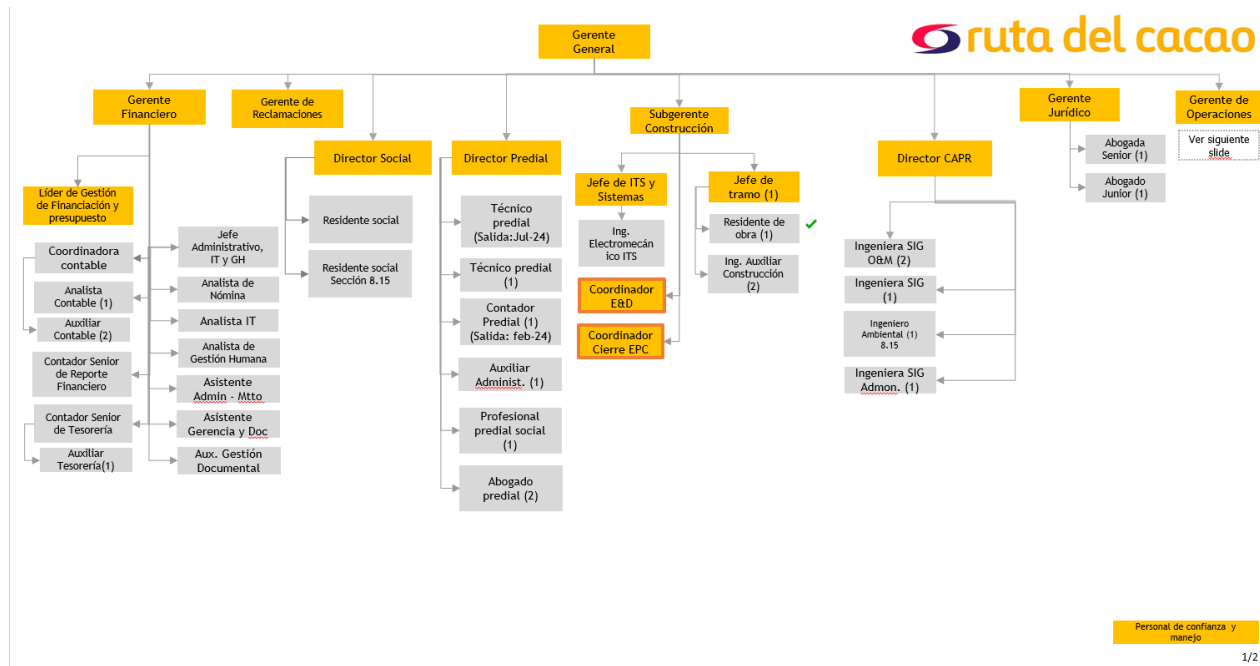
ruta del cacao

Gerente General

Gerente Financiero

Gerente de Reclamaciones

Director Social

Director Predial

Subgerente Construcción

Director CAPR

Gerente Jurídico

Gerente de Operaciones

Ver siguiente slide

Líder de Gestión de Financiación y presupuesto

Coordinadora contable

Analista Contable (1)

Auxiliar Contable (2)

Contador Senior de Reporte Financiero

Contador Senior de Tesorería

Auxiliar Tesorería(1)

Jefe Administrativo, IT y GH

Analista de Nómina

Analista IT

Analista de Gestión Humana

Asistente Admin - Mtto

Asistente Gerencia y Doc

Aux. Gestión Documental

Residente social

Residente social Sección 8.15

Técnico predial (Salida:Jul-24)

Técnico predial (1)

Contador Predial (1) (Salida: feb-24)

Auxiliar Administ. (1)

Profesional predial social (1)

Abogado predial (2)

Jefe de ITS y Sistemas

Ing. Electromecánico ITS

Coordinador E&D

Coordinador Cierre EPC

Jefe de tramo (1)

Residente de obra (1)

Ing. Auxiliar Construcción (2)

Ingeniera SIG O&M (2)

Ingeniera SIG (1)

Ingeniero Ambiental (1) 8.15

Ingeniera SIG Admon. (1)

Abogada Senior (1)

Abogado Junior (1)

Personal de confianza y manejo

1/2